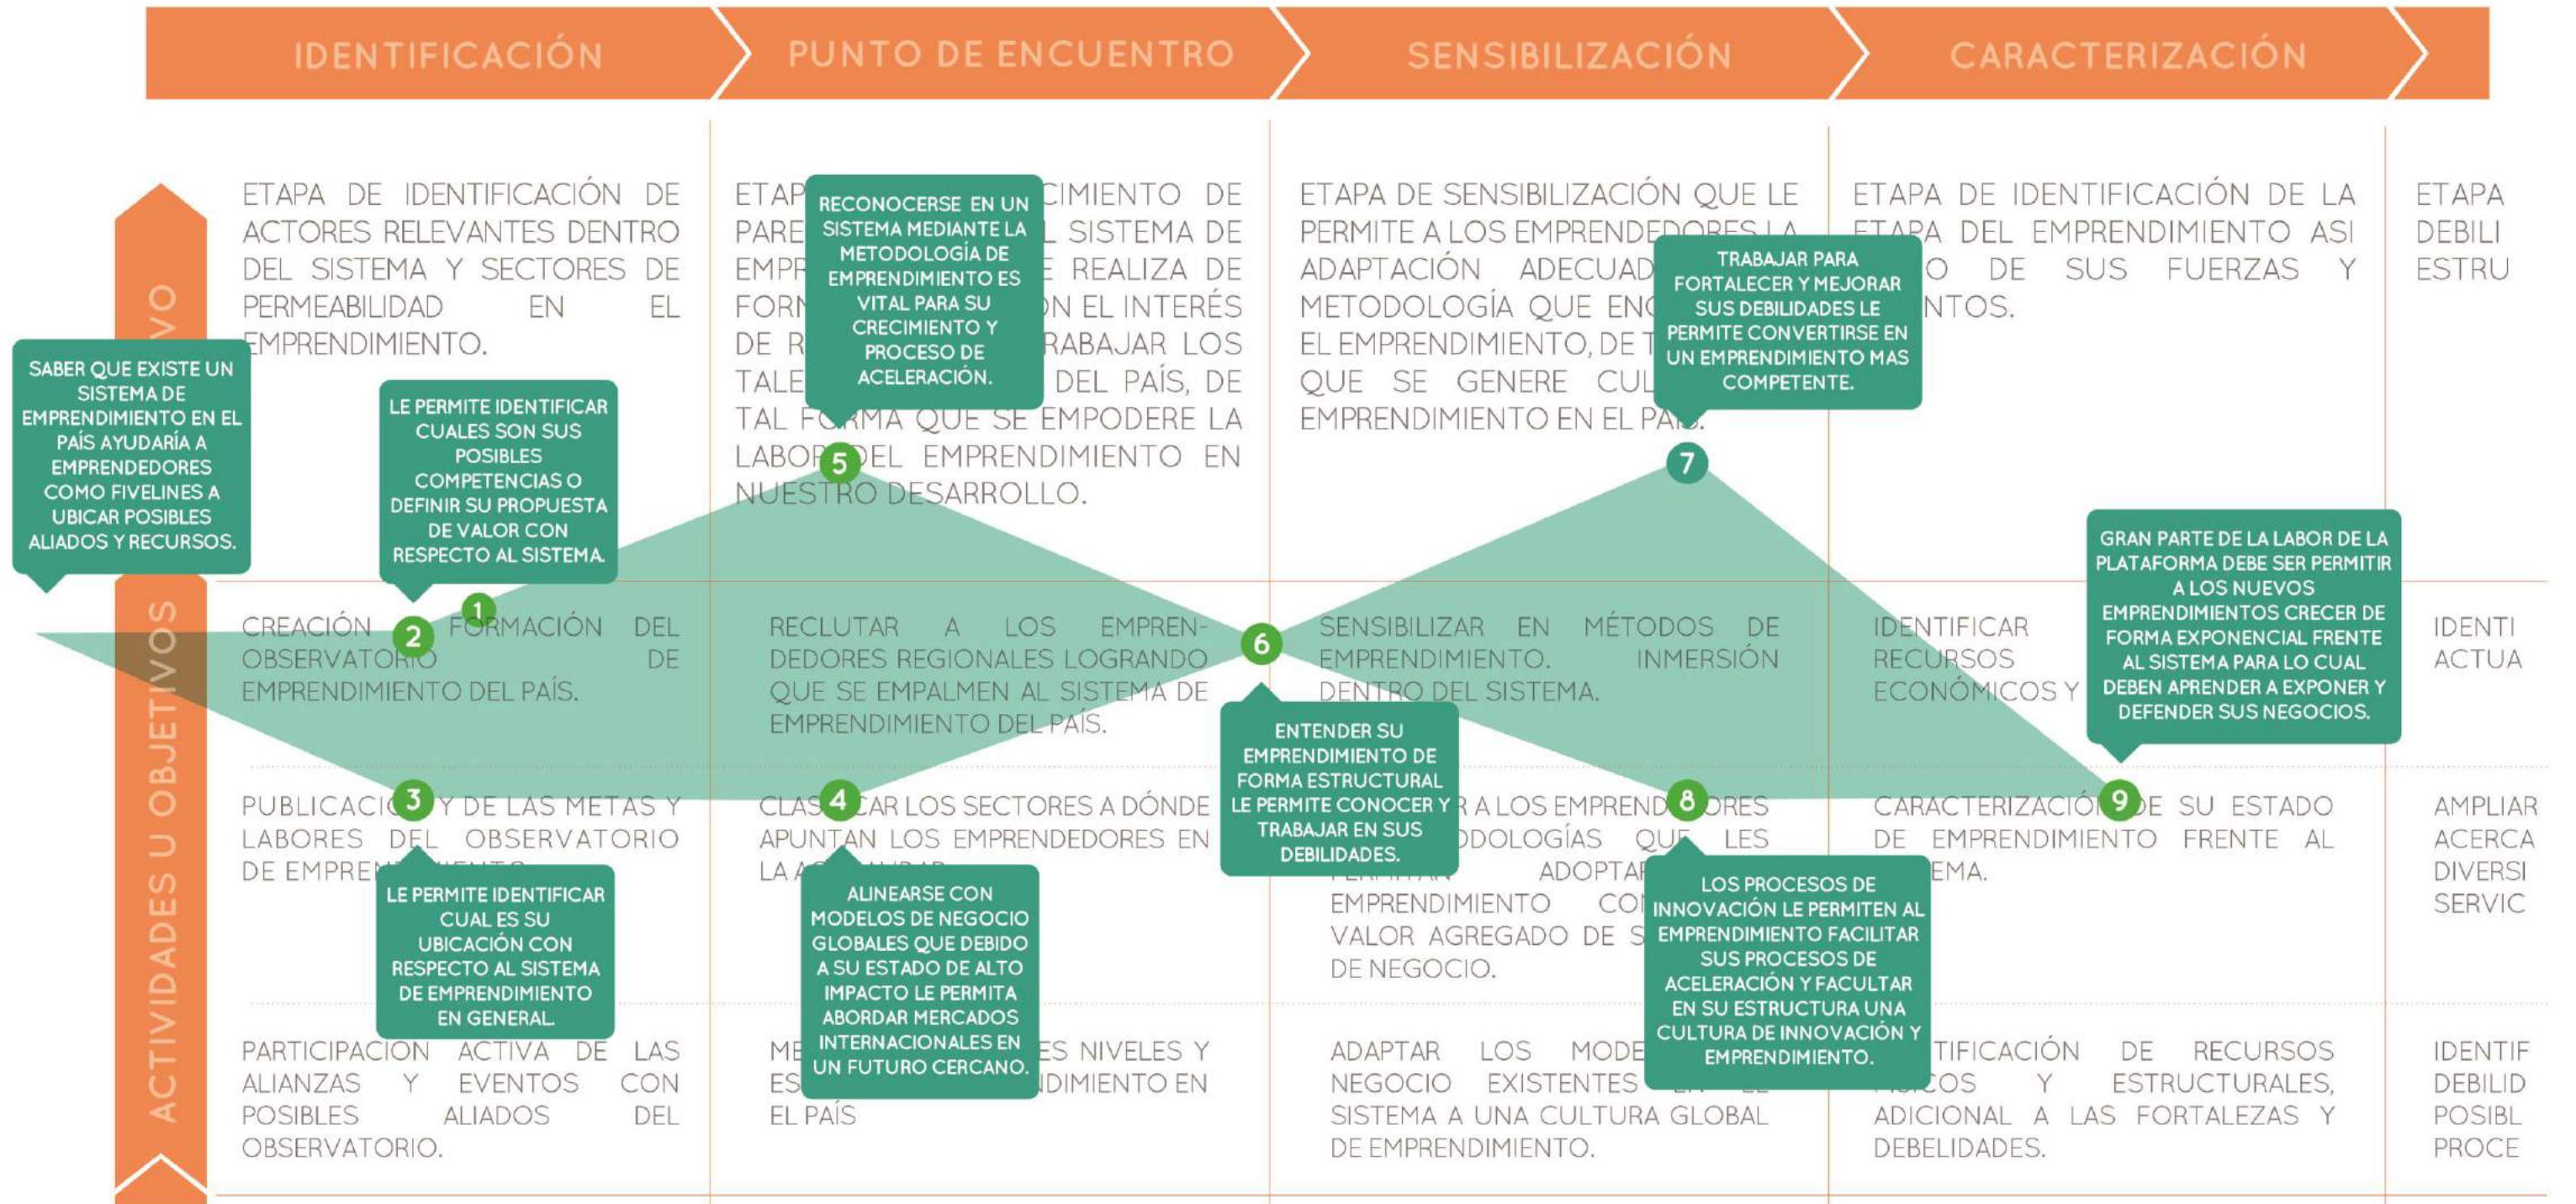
IDENTIFICACIÓN | PUNTO DE ENCUENTRO | SENSIBILIZACIÓN | CARACTERIZACIÓN

VO

ACTIVIDADES U OBJETIVOS

ETAPA DE IDENTIFICACIÓN DE ACTORES RELEVANTES DENTRO DEL SISTEMA Y SECTORES DE PERMEABILIDAD EN EL EMPRENDIMIENTO.

ETAP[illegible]CIMIENTO DE PARE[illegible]L SISTEMA DE EMPR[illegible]E REALIZA DE FORM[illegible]ON EL INTERÉS DE R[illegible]RABAJAR LOS TALE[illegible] DEL PAÍS, DE TAL FORMA QUE SE EMPODERE LA LABOR DEL EMPRENDIMIENTO EN NUESTRO DESARROLLO.

ETAPA DE SENSIBILIZACIÓN QUE LE PERMITE A LOS EMPRENDEDORES LA ADAPTACIÓN ADECUAD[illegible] METODOLOGÍA QUE EN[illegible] EL EMPRENDIMIENTO, DE T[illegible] QUE SE GENERE CUL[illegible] EMPRENDIMIENTO EN EL PAÍS.

ETAPA DE IDENTIFICACIÓN DE LA ETAPA DEL EMPRENDIMIENTO ASI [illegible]O DE SUS FUERZAS Y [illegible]NTOS.

ETAPA DEBILI ESTRU

SABER QUE EXISTE UN SISTEMA DE EMPRENDIMIENTO EN EL PAÍS AYUDARÍA A EMPRENDEDORES COMO FIVELINES A UBICAR POSIBLES ALIADOS Y RECURSOS.

LE PERMITE IDENTIFICAR CUALES SON SUS POSIBLES COMPETENCIAS O DEFINIR SU PROPUESTA DE VALOR CON RESPECTO AL SISTEMA.

RECONOCERSE EN UN SISTEMA MEDIANTE LA METODOLOGÍA DE EMPRENDIMIENTO ES VITAL PARA SU CRECIMIENTO Y PROCESO DE ACELERACIÓN.

TRABAJAR PARA FORTALECER Y MEJORAR SUS DEBILIDADES LE PERMITE CONVERTIRSE EN UN EMPRENDIMIENTO MAS COMPETENTE.

GRAN PARTE DE LA LABOR DE LA PLATAFORMA DEBE SER PERMITIR A LOS NUEVOS EMPRENDIMIENTOS CRECER DE FORMA EXPONENCIAL FRENTE AL SISTEMA PARA LO CUAL DEBEN APRENDER A EXPONER Y DEFENDER SUS NEGOCIOS.

1 2 CREACIÓN Y FORMACIÓN DEL OBSERVATORIO DE EMPRENDIMIENTO DEL PAÍS.

5

RECLUTAR A LOS EMPRENDEDORES REGIONALES LOGRANDO QUE SE EMPALMEN AL SISTEMA DE EMPRENDIMIENTO DEL PAÍS.

6

SENSIBILIZAR EN MÉTODOS DE EMPRENDIMIENTO. INMERSIÓN DENTRO DEL SISTEMA.

7

IDENTIFICAR RECURSOS ECONÓMICOS Y

IDENTI ACTUA

ENTENDER SU EMPRENDIMIENTO DE FORMA ESTRUCTURAL LE PERMITE CONOCER Y TRABAJAR EN SUS DEBILIDADES.

3 PUBLICACIÓN Y DE LAS METAS Y LABORES DEL OBSERVATORIO DE EMPRE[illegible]

4 CLASIFICAR LOS SECTORES A DÓNDE APUNTAN LOS EMPRENDEDORES EN LA A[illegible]

8 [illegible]R A LOS EMPRENDEDORES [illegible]ODOLOGÍAS QUE LES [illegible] ADOPTAR EMPRENDIMIENTO CO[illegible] VALOR AGREGADO DE S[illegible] DE NEGOCIO.

9 CARACTERIZACIÓN DE SU ESTADO DE EMPRENDIMIENTO FRENTE AL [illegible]EMA.

AMPLIAR ACERCA DIVERSI SERVIC

LE PERMITE IDENTIFICAR CUAL ES SU UBICACIÓN CON RESPECTO AL SISTEMA DE EMPRENDIMIENTO EN GENERAL.

ALINEARSE CON MODELOS DE NEGOCIO GLOBALES QUE DEBIDO A SU ESTADO DE ALTO IMPACTO LE PERMITA ABORDAR MERCADOS INTERNACIONALES EN UN FUTURO CERCANO.

LOS PROCESOS DE INNOVACIÓN LE PERMITEN AL EMPRENDIMIENTO FACILITAR SUS PROCESOS DE ACELERACIÓN Y FACULTAR EN SU ESTRUCTURA UNA CULTURA DE INNOVACIÓN Y EMPRENDIMIENTO.

PARTICIPACION ACTIVA DE LAS ALIANZAS Y EVENTOS CON POSIBLES ALIADOS DEL OBSERVATORIO.

ME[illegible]ES NIVELES Y ES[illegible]NDIMIENTO EN EL PAÍS

ADAPTAR LOS MODE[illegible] NEGOCIO EXISTENTES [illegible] SISTEMA A UNA CULTURA GLOBAL DE EMPRENDIMIENTO.

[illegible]TIFICACIÓN DE RECURSOS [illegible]COS Y ESTRUCTURALES, ADICIONAL A LAS FORTALEZAS Y DEBELIDADES.

IDENTIF DEBILID POSIBL PROCE